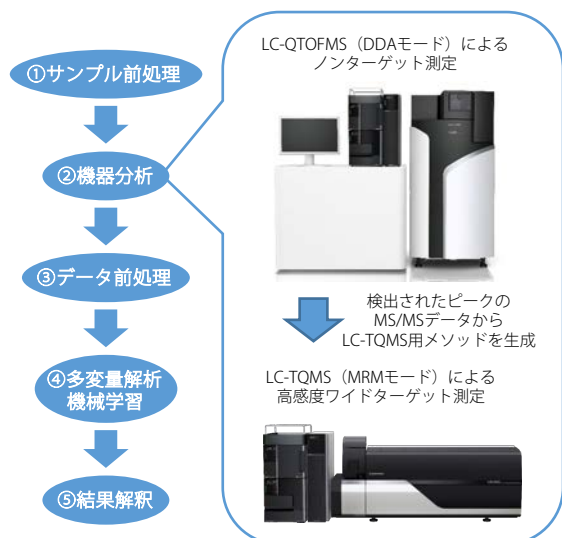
①サンプル前処理

②機器分析

③データ前処理

④多変量解析
機械学習

⑤結果解釈

LC-QTOFMS（DDAモード）による
ノンターゲット測定

検出されたピークの
MS/MSデータから
LC-TQMS用メソッドを生成

LC-TQMS（MRMモード）による
高感度ワイドターゲット測定